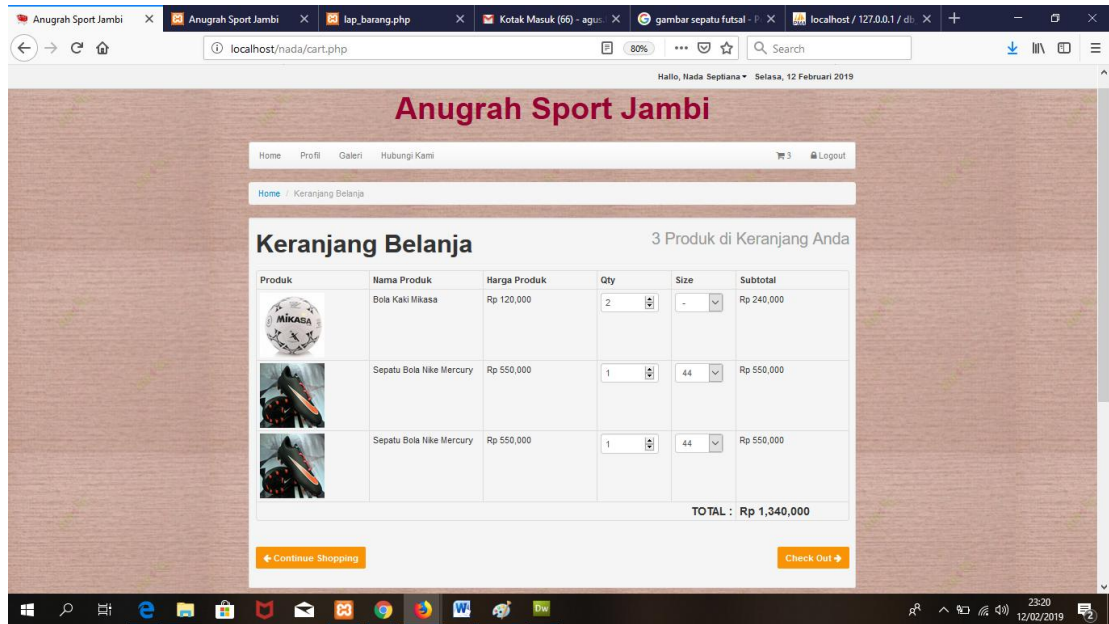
Anugrah Sport Jambi | Anugrah Sport Jambi | lap_barang.php | Kotak Masuk (66) - agus | gambar sepatu futsal - | localhost / 127.0.0.1 / db

localhost/nada/cart.php

80%

Search

Hallo, Nada Septiana ▾ Selasa, 12 Februari 2019

Anugrah Sport Jambi

Home Profil Galeri Hubungi Kami

3 Logout

Home / Keranjang Belanja

Keranjang Belanja

3 Produk di Keranjang Anda

| Produk | Nama Produk | Harga Produk | Qty | Size | Subtotal |
|---|---|---|---|---|---|
| MIKASA | Bola Kaki Mikasa | Rp 120,000 | 2 | - | Rp 240,000 |
| | Sepatu Bola Nike Mercury | Rp 550,000 | 1 | 44 | Rp 550,000 |
| | Sepatu Bola Nike Mercury | Rp 550,000 | 1 | 44 | Rp 550,000 |
| | | | | TOTAL : | Rp 1,340,000 |

← Continue Shopping

Check Out →

23:20
12/02/2019